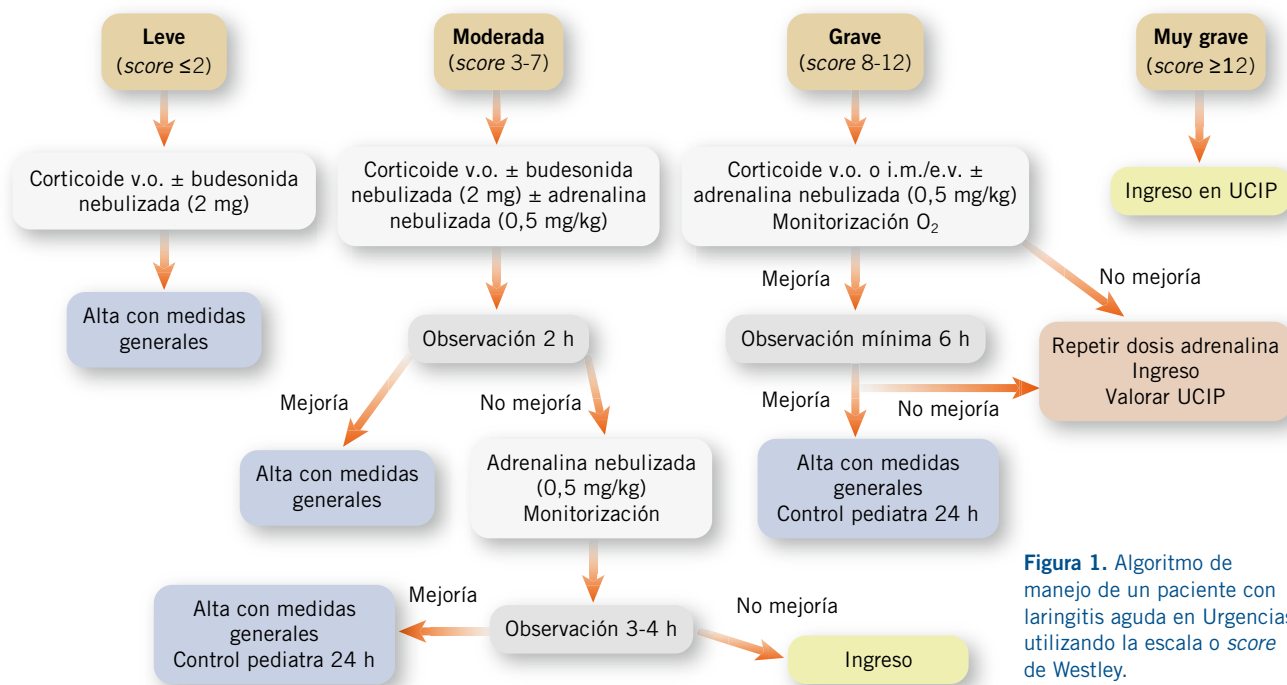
Leve
(*score* ≤2)

Moderada
(*score* 3-7)

Grave
(*score* 8-12)

Muy grave
(*score* ≥12)

Corticoide v.o. ± budesonida nebulizada (2 mg)

Corticoide v.o. ± budesonida nebulizada (2 mg) ± adrenalina nebulizada (0,5 mg/kg)

Corticoide v.o. o i.m./e.v. ± adrenalina nebulizada (0,5 mg/kg) Monitorización $O_2$

Ingreso en UCIP

Alta con medidas generales

Observación 2 h

Mejoría

Observación mínima 6 h

No mejoría

Repetir dosis adrenalina Ingreso Valorar UCIP

Mejoría

No mejoría

Mejoría

No mejoría

Alta con medidas generales

Adrenalina nebulizada (0,5 mg/kg) Monitorización

Alta con medidas generales Control pediatra 24 h

Figura 1. Algoritmo de manejo de un paciente con laringitis aguda en Urgencias utilizando la escala o *score* de Westley.

Mejoría

Alta con medidas generales Control pediatra 24 h

Observación 3-4 h

No mejoría

Ingreso